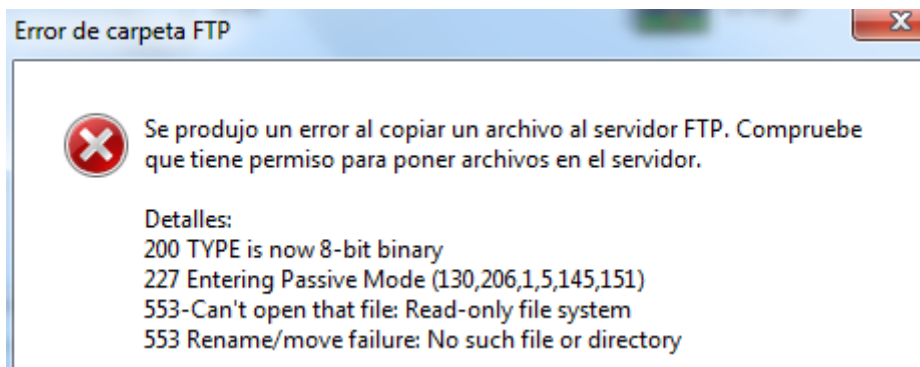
Error de carpeta FTP

Se produjo un error al copiar un archivo al servidor FTP. Compruebe que tiene permiso para poner archivos en el servidor.

Detalles:
200 TYPE is now 8-bit binary
227 Entering Passive Mode (130,206,1,5,145,151)
553-Can't open that file: Read-only file system
553 Rename/move failure: No such file or directory